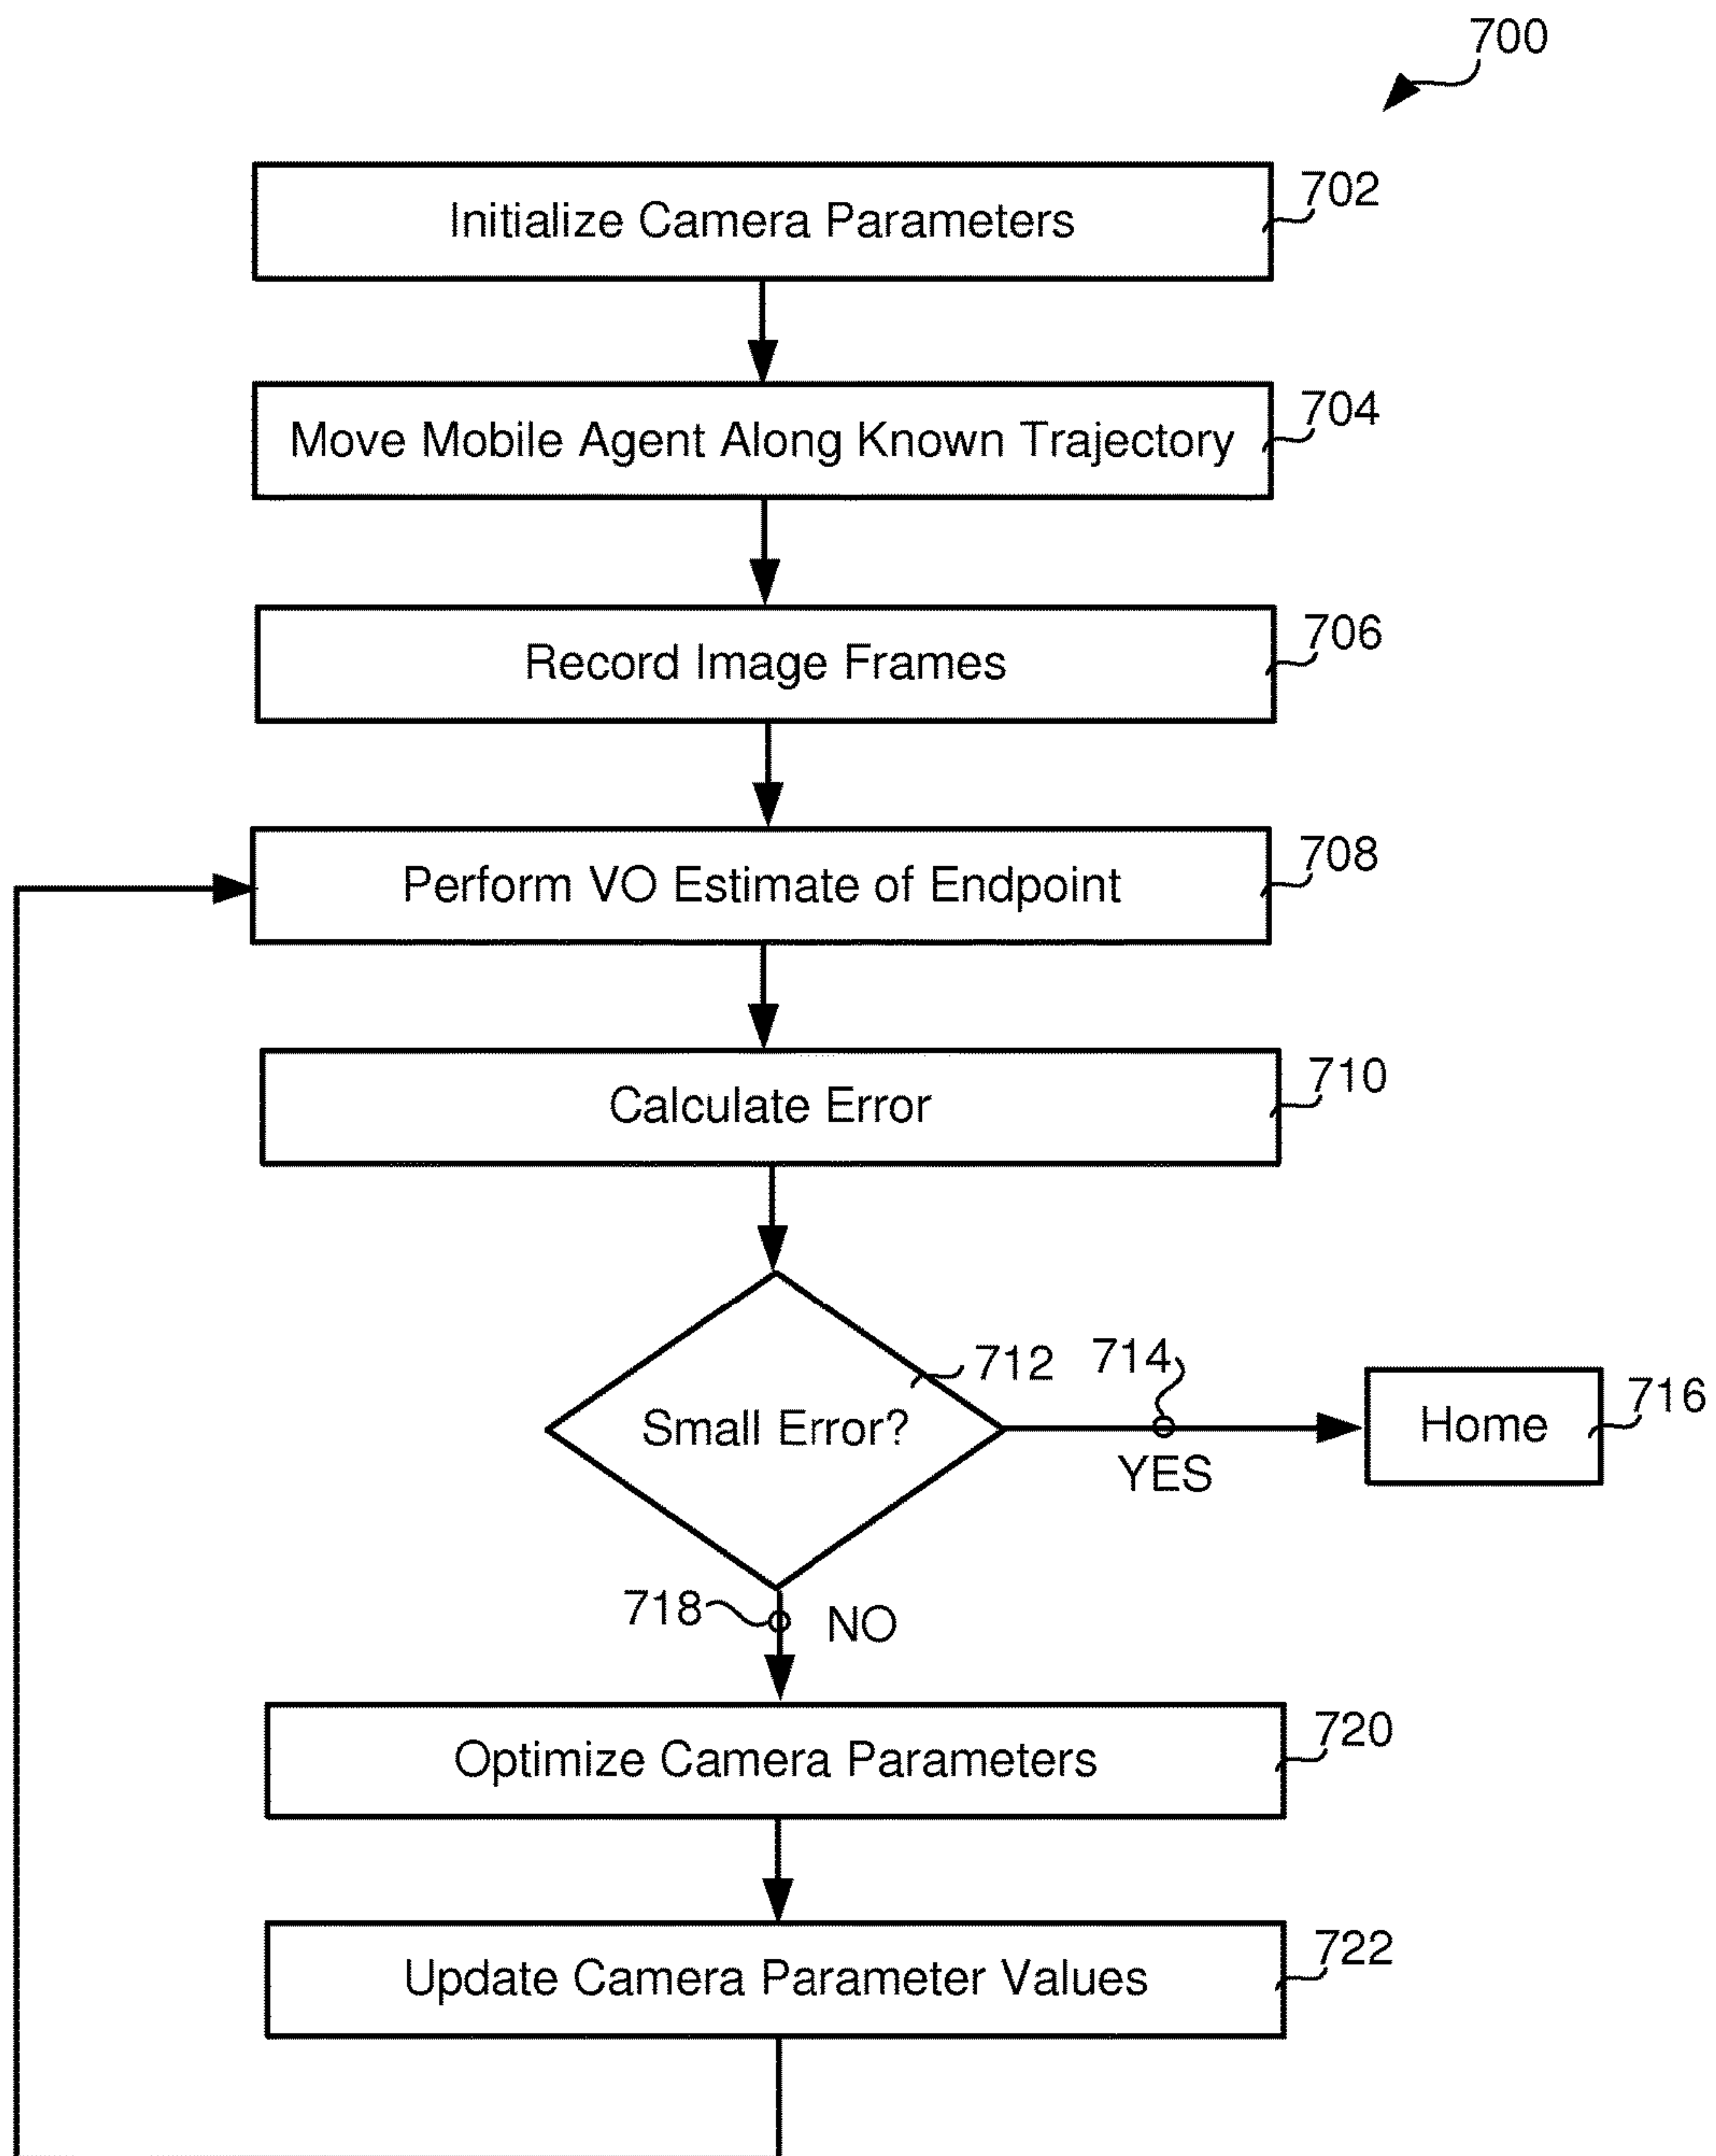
700

Initialize Camera Parameters

702

Move Mobile Agent Along Known Trajectory

704

Record Image Frames

706

Perform VO Estimate of Endpoint

708

Calculate Error

710

Small Error?

712

714

YES

Home

716

718

NO

Optimize Camera Parameters

720

Update Camera Parameter Values

722